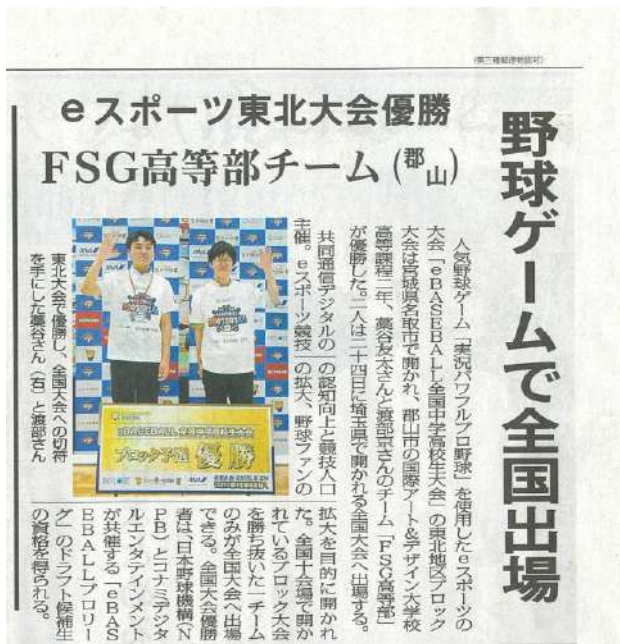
(東三報経済新聞社)

野球ゲームで全国出場

eスポーツ東北大会優勝

FSG高等部チーム(郡山)

人気野球ゲーム「実況パワフルプロ野球」を使用したeスポーツの大会「eBASEBALL全国中学高校生大会」の東北地区ブロック大会は宮城県名取市で開かれ、郡山市の国際アート&デザイン大学校高等課程二年、高谷友太さんと渡部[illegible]さんのチーム「FSG高等部」が優勝した。二人は二十四日に埼玉県で開かれる全国大会へ出場する。

共同通信デジタルの主催。eスポーツ競技の認知向上と競技人口の拡大、野球ファンの拡大を目的に開かれている。全国十会場で開かれているブロック大会を勝ち抜いた一チームのみが全国大会へ出場できる。全国大会優勝者は「日本野球機構(NPB)」とコナミデジタルエンタテインメントが共催する「eBASEBALLプロリーグ」のドラフト候補生の資格を得られる。

東北大会で優勝し、全国大会への切符を手にした高谷さん(右)と渡部さん

eBASEBALL 全国中学高校生大会

ブロック予選 優勝